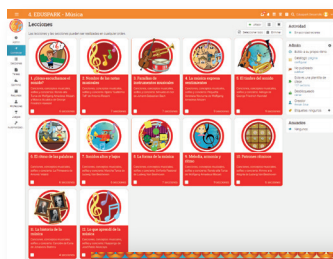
6. EDUSPARK - Música

Lecciones

1. ¿Para qué sirve la música?

2. Nombre de las notas musicales

3. Familias de instrumentos musicales

4. La música expresa sentimientos

5. El taller del sonido

6. El ritmo de las palabras

7. Sonidos altos y bajos

8. La forma de la música

9. Melodía, armonía y ritmo

10. Personas diversas

11. La historia de la música

12. Lo que aprendí de la música

Actividad

Alumnos

Asistente